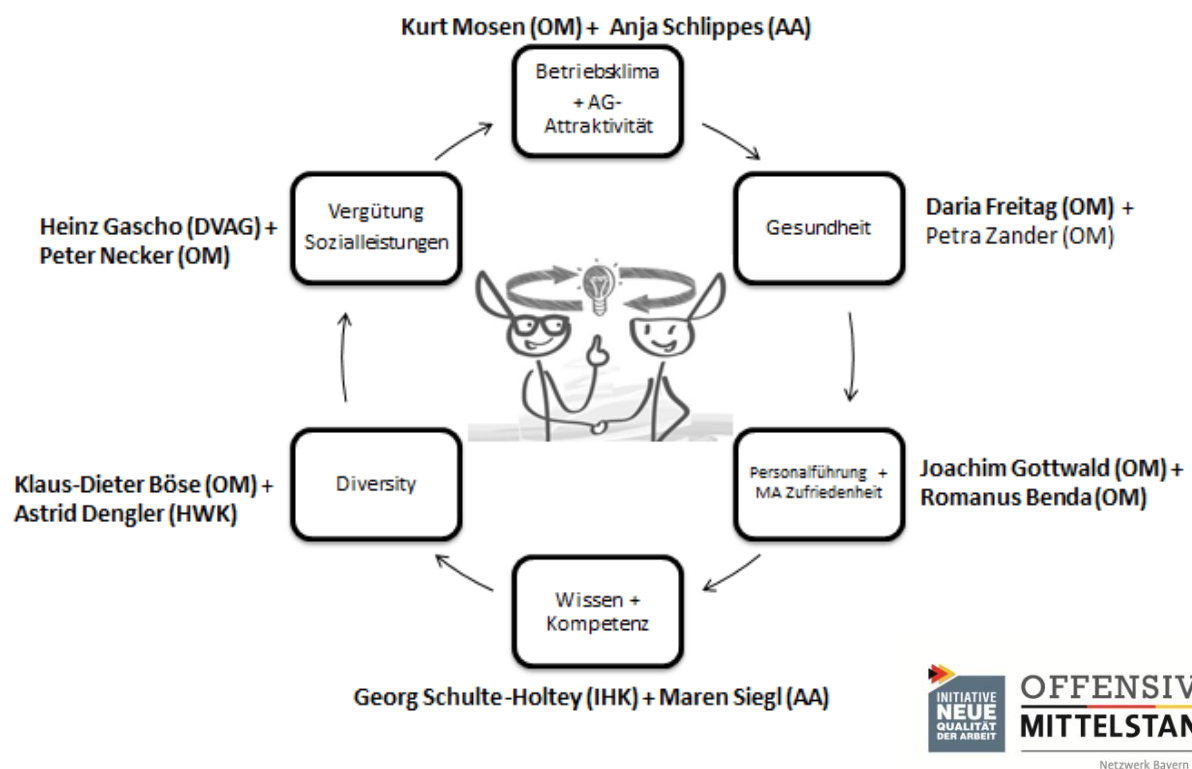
Kurt Mosen (OM) + Anja Schlippes (AA)

Betriebsklima + AG-Attraktivität

Daria Freitag (OM) + Petra Zander (OM)

Gesundheit

Personalführung + MA Zufriedenheit

Joachim Gottwald (OM) + Romanus Benda (OM)

Wissen + Kompetenz

Georg Schulte-Holtey (IHK) + Maren Siegl (AA)

Diversity

Klaus-Dieter Böse (OM) + Astrid Dengler (HWK)

Vergütung Sozialleistungen

Heinz Gascho (DVAG) + Peter Necker (OM)

INITIATIVE NEUE QUALITÄT DER ARBEIT

OFFENSIV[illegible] MITTELSTAN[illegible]

Netzwerk Bayern